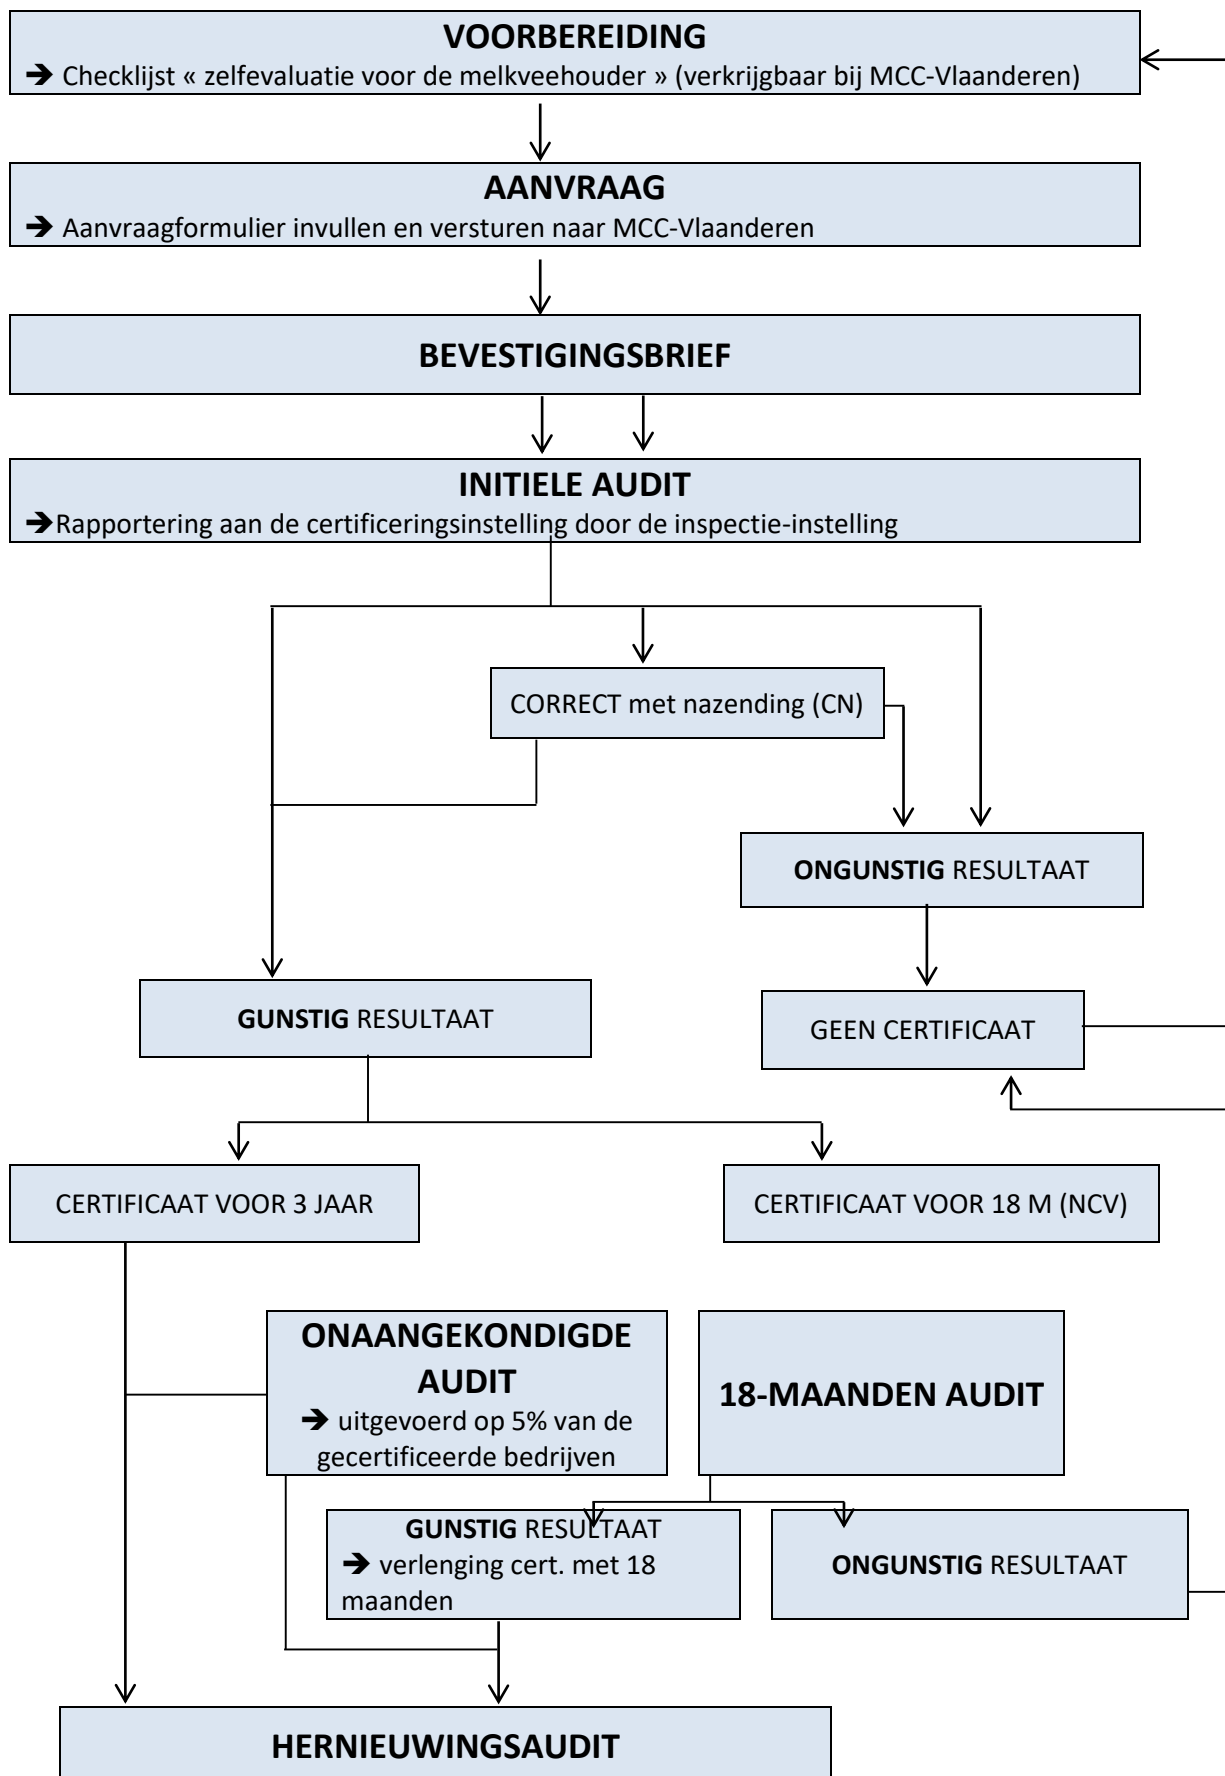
VOORBEREIDING

➔ Checklijst « zelfevaluatie voor de melkveehouder » (verkrijgbaar bij MCC-Vlaanderen)

AANVRAAG

➔ Aanvraagformulier invullen en versturen naar MCC-Vlaanderen

BEVESTIGINGSBRIEF

INITIELE AUDIT

➔Rapportering aan de certificeringsinstelling door de inspectie-instelling

CORRECT met nazending (CN)

ONGUNSTIG RESULTAAT

GUNSTIG RESULTAAT

GEEN CERTIFICAAT

CERTIFICAAT VOOR 3 JAAR

CERTIFICAAT VOOR 18 M (NCV)

ONAANGEKONDIGDE AUDIT

➔ uitgevoerd op 5% van de gecertificeerde bedrijven

18-MAANDEN AUDIT

GUNSTIG RESULTAAT

➔ verlenging cert. met 18 maanden

ONGUNSTIG RESULTAAT

HERNIEUWINGSAUDIT